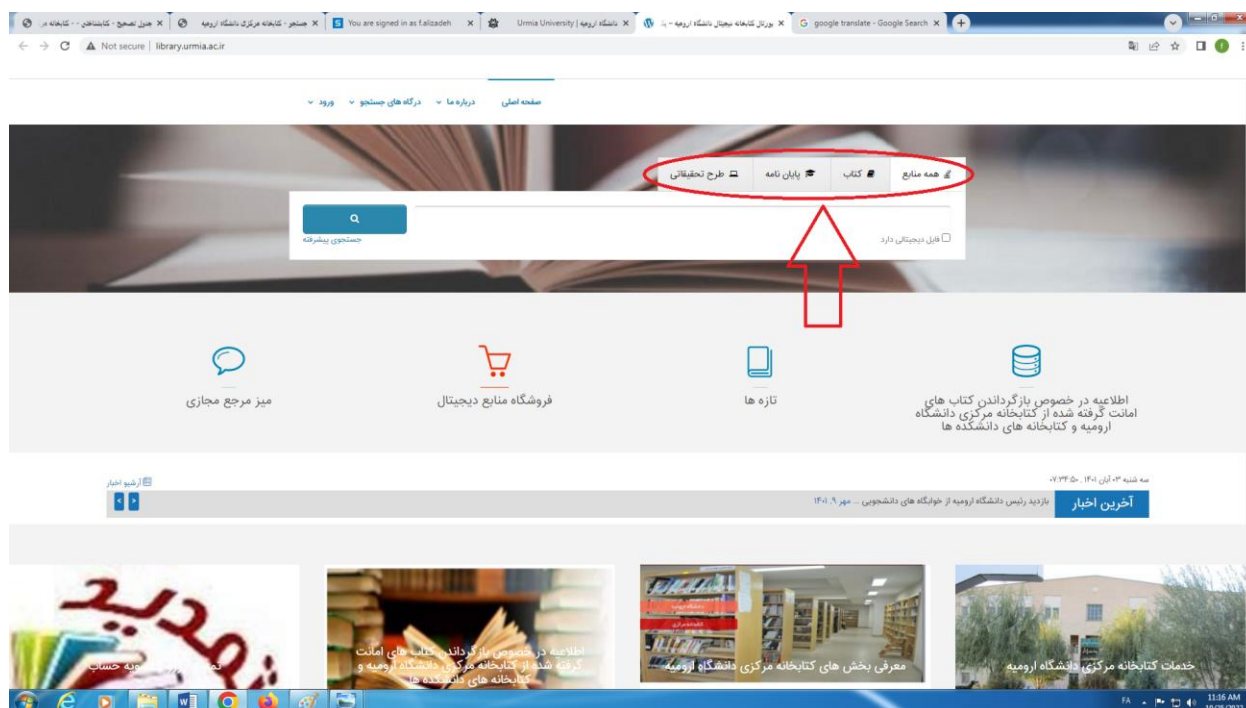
کتابخانه ... - کتابشناختی | جدول تصحیح - کتابشناختی | جستجو - کتابخانه مرکزی دانشگاه ارومیه | You are signed in as f.alizadeh | Urmia University | دانشگاه ارومیه | پورتال کتابخانه دیجیتال دانشگاه ارومیه | google translate - Google Search

Not secure | library.urmia.ac.ir

صفحه اصلی   درباره ما   درگاه های جستجو   ورود

همه منابع   کتاب   پایان نامه   طرح تحقیقاتی

فایل دیجیتالی دارد

جستجوی پیشرفته

اطلاعیه در خصوص بازگرداندن کتاب های امانت گرفته شده از کتابخانه مرکزی دانشگاه ارومیه و کتابخانه های دانشکده ها

تازه ها

فروشگاه منابع دیجیتال

میز مرجع مجازی

سه شنبه ۰۳ آبان ۱۴۰۱ ، ۰۷:۳۴:۰۶

آرشیو اخبار

آخرین اخبار

بازدید رئیس دانشگاه ارومیه از خوابگاه های دانشجویی ... مهر ۹، ۱۴۰۱

خدمات کتابخانه مرکزی دانشگاه ارومیه

معرفی بخش های کتابخانه مرکزی دانشگاه ارومیه

اطلاعیه در خصوص بازگرداندن کتاب های امانت گرفته شده از کتابخانه مرکزی دانشگاه ارومیه و کتابخانه های دانشکده ها

تمدید

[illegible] حساب

FA 11:16 AM